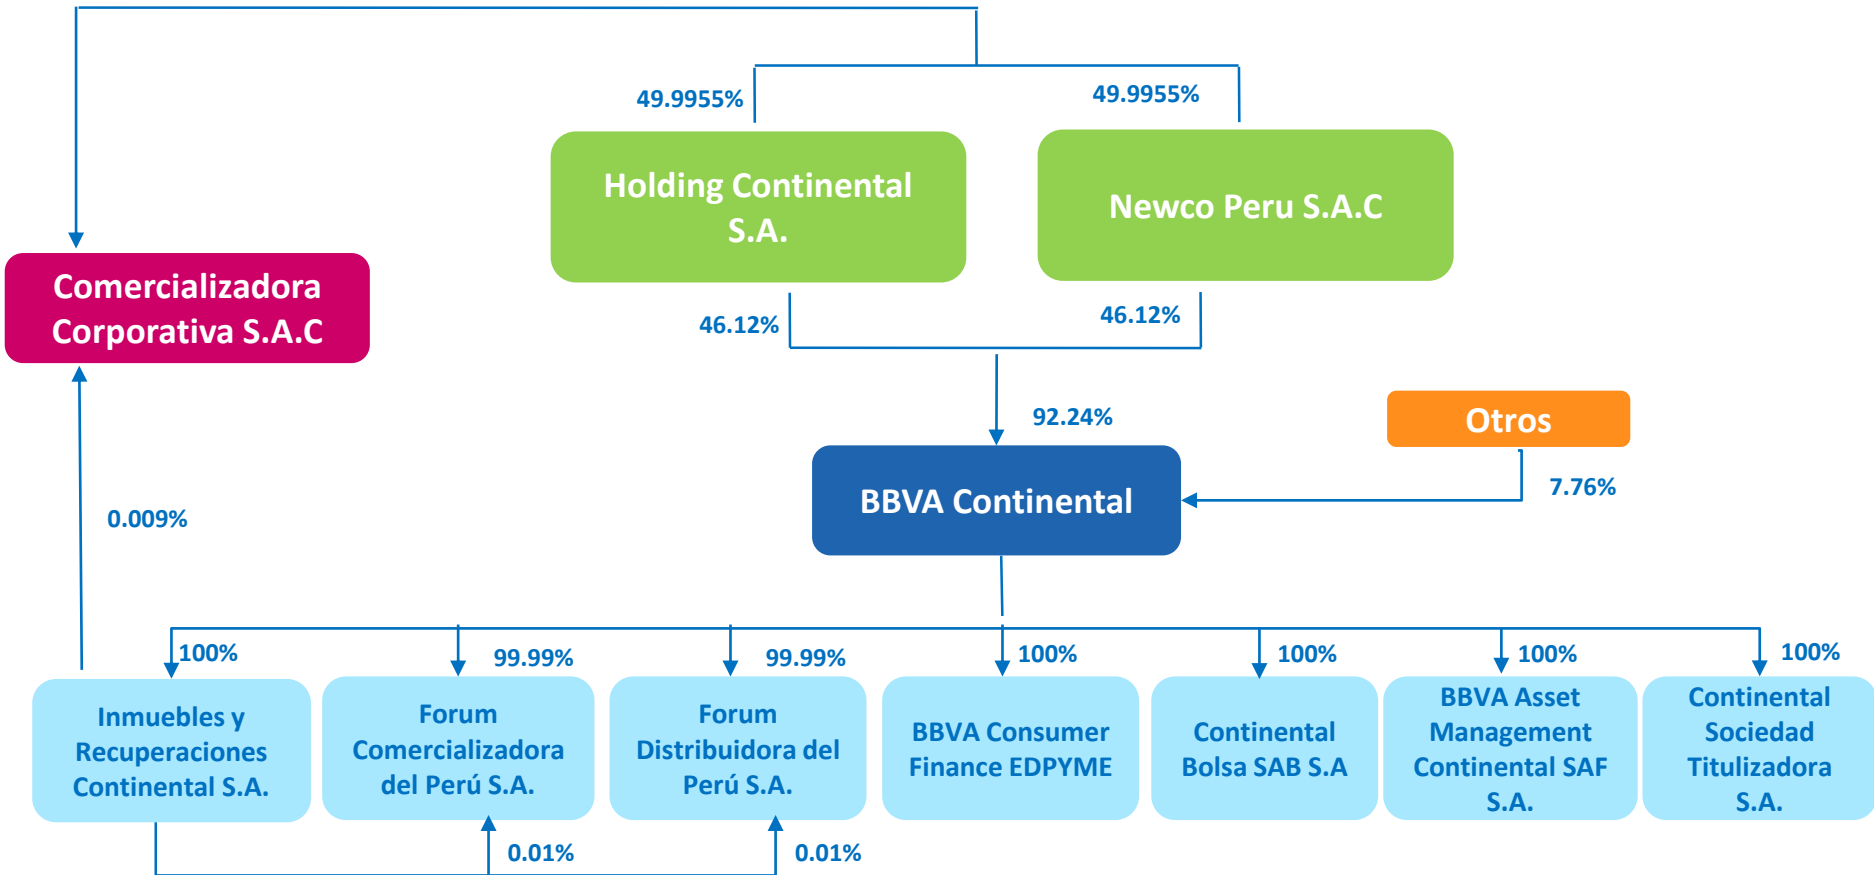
49.9955%
49.9955%

Holding Continental S.A.

Newco Peru S.A.C

Comercializadora Corporativa S.A.C

46.12%
46.12%

92.24%

Otros

7.76%

BBVA Continental

0.009%

100%
99.99%
99.99%
100%
100%
100%
100%

Inmuebles y Recuperaciones Continental S.A.

Forum Comercializadora del Perú S.A.

Forum Distribuidora del Perú S.A.

BBVA Consumer Finance EDPYME

Continental Bolsa SAB S.A

BBVA Asset Management Continental SAF S.A.

Continental Sociedad Titulizadora S.A.

0.01%
0.01%